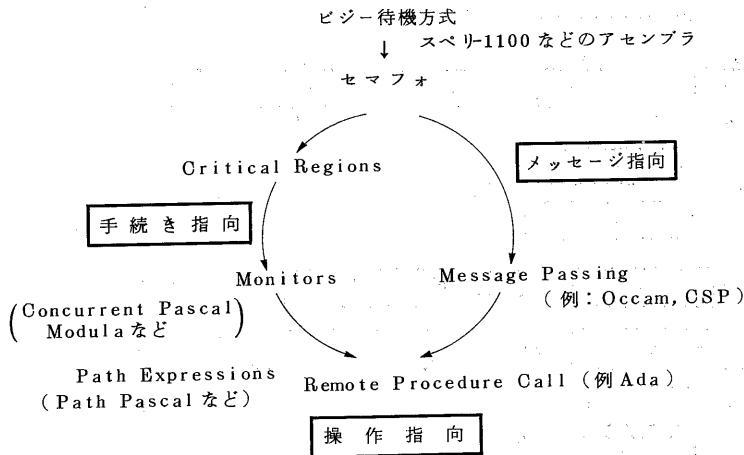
ビジー待機方式
↓ スペリ-1100 などのアセンブラ
セマフォ

Critical Regions

メッセージ指向

手続き指向

Monitors

Message Passing
(例:Occam, CSP)

(Concurrent Pascal
Modulaなど)

Path Expressions
(Path Pascalなど)

Remote Procedure Call (例Ada)

操作指向